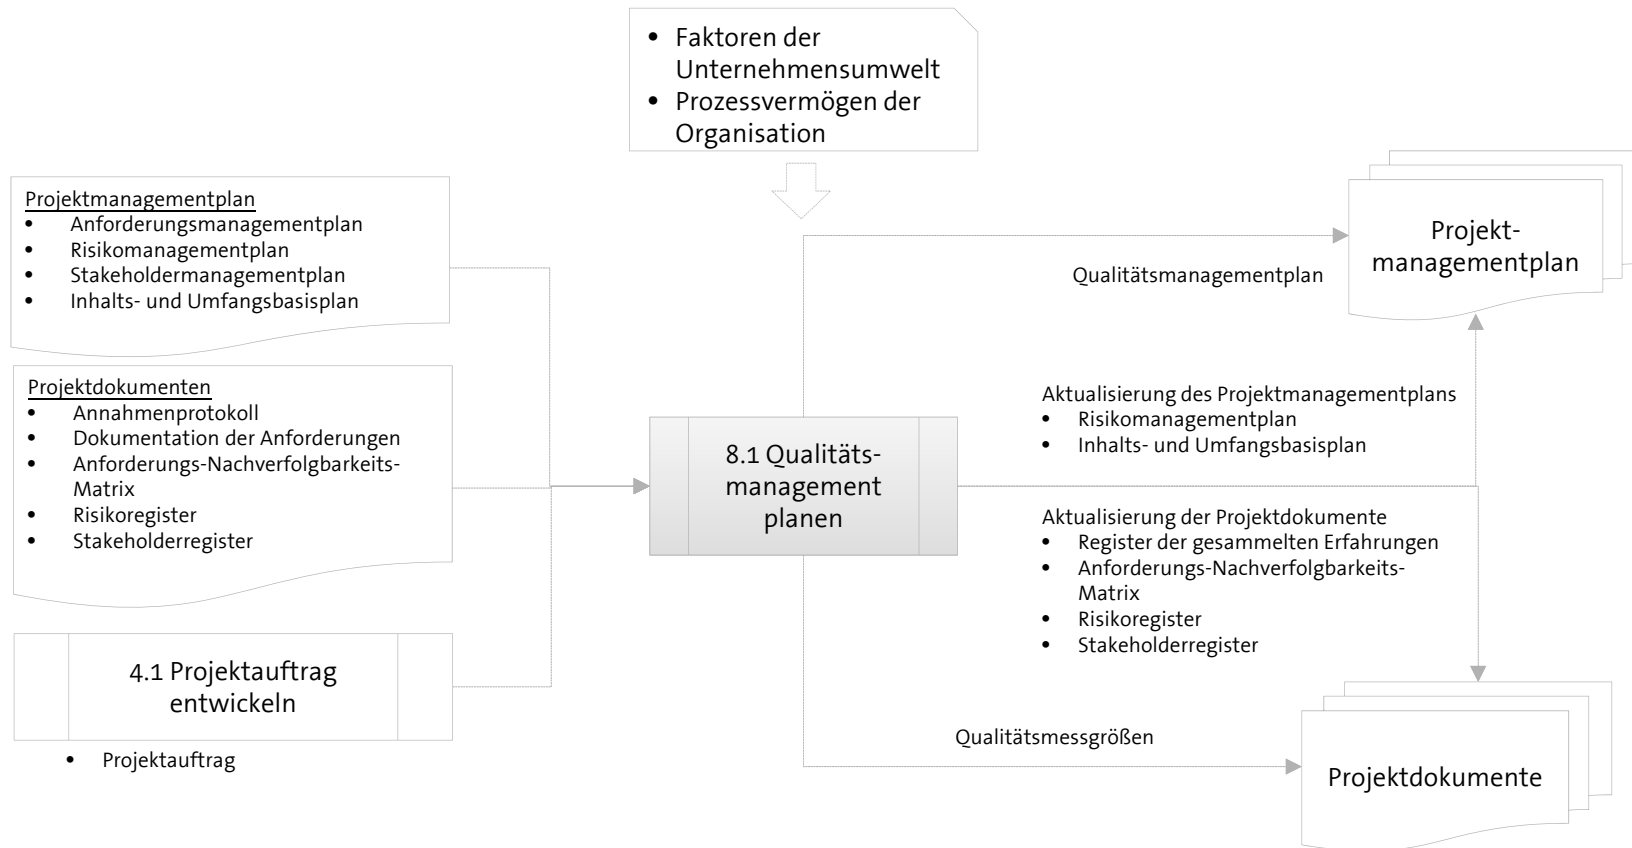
• Faktoren der Unternehmensumwelt
• Prozessvermögen der Organisation

Projektmanagementplan
• Anforderungsmanagementplan
• Risikomanagementplan
• Stakeholdermanagementplan
• Inhalts- und Umfangsbasisplan

Projektdokumenten
• Annahmenprotokoll
• Dokumentation der Anforderungen
• Anforderungs-Nachverfolgbarkeits-Matrix
• Risikoregister
• Stakeholderregister

4.1 Projektauftrag entwickeln
• Projektauftrag

8.1 Qualitätsmanagement planen

Qualitätsmanagementplan

Projektmanagementplan

Aktualisierung des Projektmanagementplans
• Risikomanagementplan
• Inhalts- und Umfangsbasisplan

Aktualisierung der Projektdokumente
• Register der gesammelten Erfahrungen
• Anforderungs-Nachverfolgbarkeits-Matrix
• Risikoregister
• Stakeholderregister

Qualitätsmessgrößen

Projektdokumente